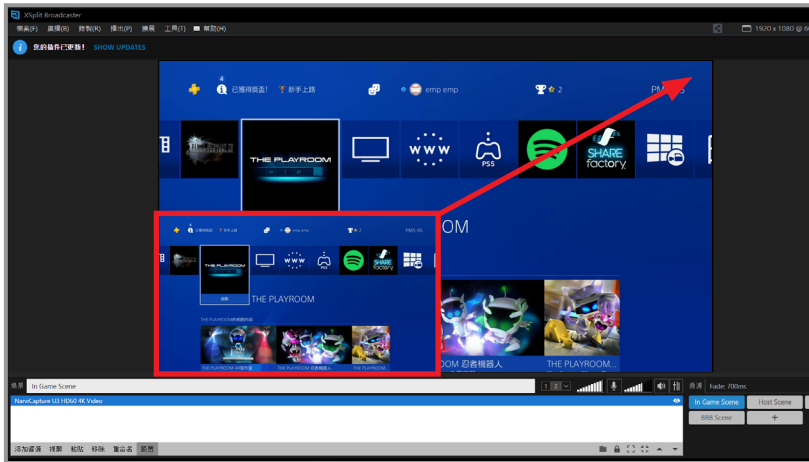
XSplit Broadcaster

檔案(F) 場景(R) 錄製(R) 播出(P) 擴展 工具(T) 幫助(H)

1920 x 1080 @

您的插件已更新! SHOW UPDATES

4
已獲得獎盃! 新手上路 emp emp 2 PM

THE PLAYROOM

PS5

www

SHARE factory

OM

THE PLAYROOM

THE PLAYROOM

OM 忍者機器人

THE PLAYROOM

場景 In Game Scene

NanoCapture UJ HD60 4K Video

添加資源 撰寫 粘貼 移除 重命名 設置

音源 Fade: 700ms

In Game Scene

Host Scene

BRB Scene

+